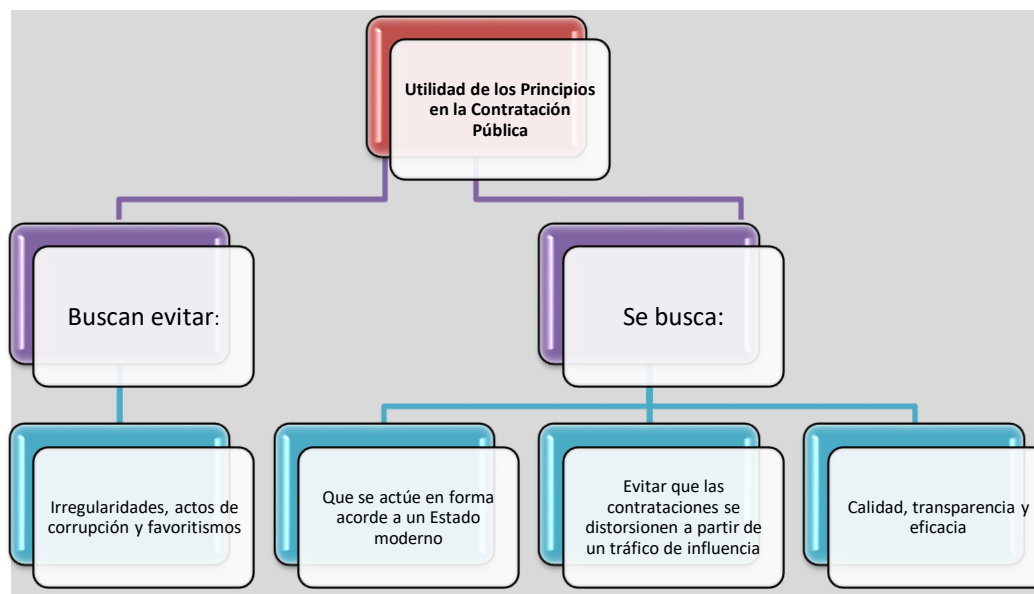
Utilidad de los Principios en la Contratación Pública

Buscan evitar:

Se busca:

Irregularidades, actos de corrupción y favoritismos

Que se actúe en forma acorde a un Estado moderno

Evitar que las contrataciones se distorsionen a partir de un tráfico de influencia

Calidad, transparencia y eficacia